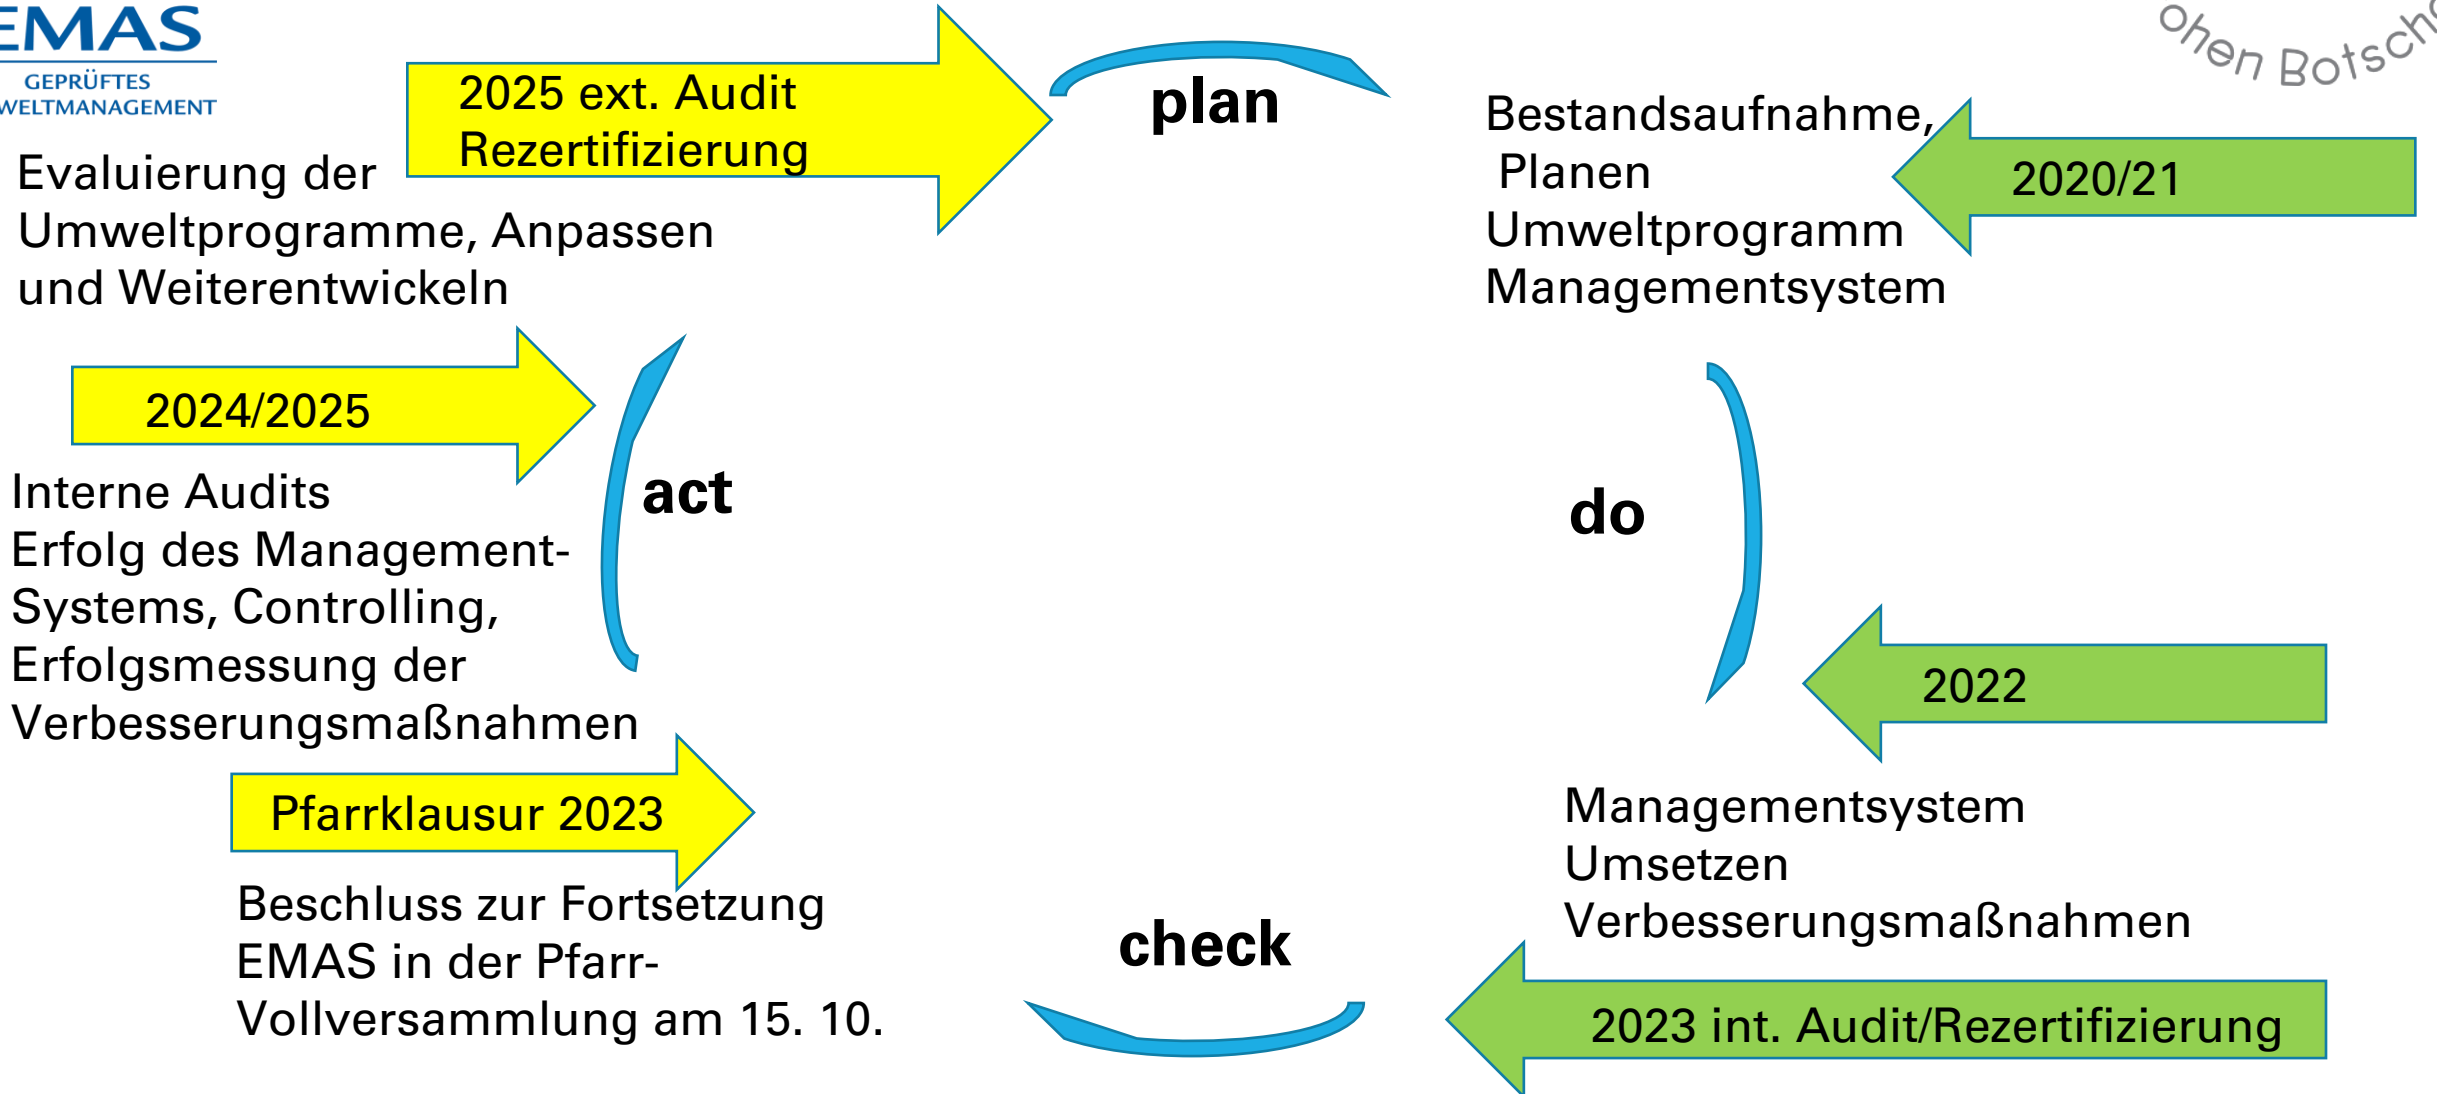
EMAS
GEPRÜFTES
WELTMANAGEMENT

2025 ext. Audit
Rezertifizierung

plan

ohen Botsch

Bestandsaufnahme,
Planen
Umweltprogramm
Managementsystem

2020/21

Evaluierung der Umweltprogramme, Anpassen und Weiterentwickeln

2024/2025

act

do

Interne Audits
Erfolg des Management-Systems, Controlling, Erfolgsmessung der Verbesserungsmaßnahmen

2022

Pfarrklausur 2023

Managementsystem
Umsetzen
Verbesserungsmaßnahmen

Beschluss zur Fortsetzung EMAS in der Pfarr-Vollversammlung am 15. 10.

check

2023 int. Audit/Rezertifizierung